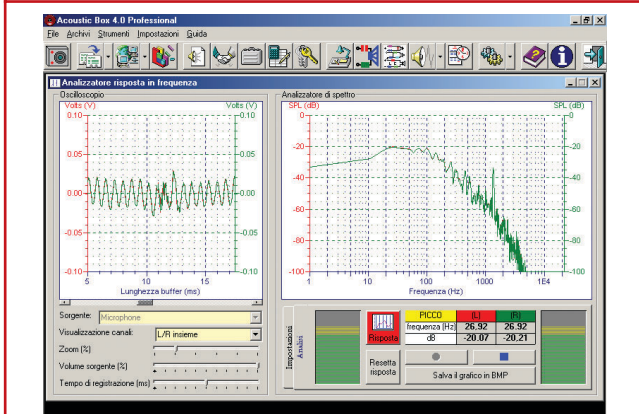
Acoustic Box 4.0 Professional

File Archivi Strumenti Impostazioni Guida

Analizzatore risposta in frequenza

Oscilloscopio

Volts (V)

Volts (V)

0.10

0.05

0.00

-0.05

-0.10

5

10

15

Lunghezza buffer (ms)

Analizzatore di spettro

SPL (dB)

SPL (dB)

0

-20

-40

-60

-80

-100

1

10

100

1000

1E4

Frequenza (Hz)

Sorgente: Microphone

Visualizzazione canali: L/R insieme

Zoom (%)

Volume sorgente (%)

Tempo di registrazione (ms)

Impostazioni

Analisi

Risposta

| PICCO | (L) | (R) |
|---|---|---|
| frequenza (Hz) | 26.92 | 26.92 |
| dB | -20.07 | -20.21 |

Resetta risposta

Salva il grafico in BMP